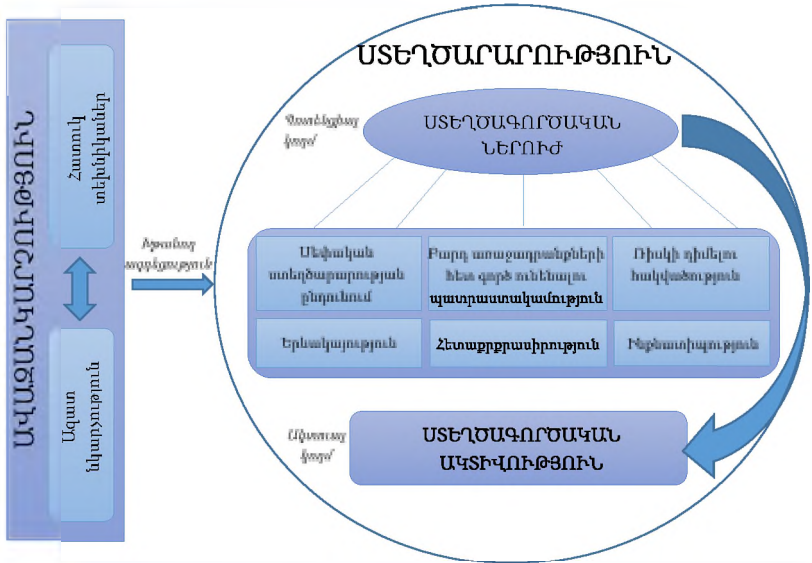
ԱՎԱՑԱՆԿԱՐՂՈՒԹՅՈՒՆ

Հատուկ ունակություններ

Ազատ նկարչություն

Ներառող ազդեցություն

ՍՏԵՂԾԱՐԱՐՈՒԹՅՈՒՆ

Պոտենցիալ ձև

ՍՏԵՂԾԱԳՈՐԾԱԿԱՆ ՆԵՐՈՒԺ

Անձնական ստեղծարարության ընդունում

Բարդ առաջադրանքների հետ գործ ունենալու պատրաստակամություն

Ռիսկի դիմելու հակվածություն

Երևակայություն

Հետաքրքրասիրություն

Ինքնատիպություն

Ակտուալ ձև

ՍՏԵՂԾԱԳՈՐԾԱԿԱՆ ԱԿՏԻՎՈՒԹՅՈՒՆ